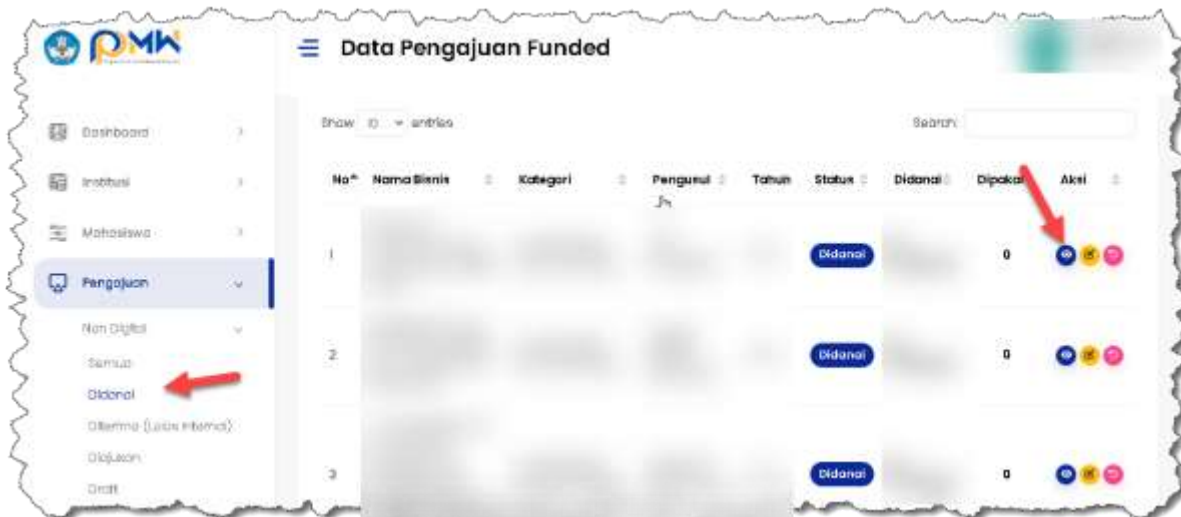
PMW

Data Pengajuan Funded

Dashboard
Institusi
Mahasiswa
Pengajuan
Non Digital
Semua
Didanai
Diterima (Lolos Internal)
Diajukan
Draft

Show 10 entries

Search:

| No | Nama Bisnis | Kategori | Pengusul | Tahun | Status | Didanai | Dipakai | Aksi |
|---|---|---|---|---|---|---|---|---|
| 1 | | | | | Didanai | | 0 | |
| 2 | | | | | Didanai | | 0 | |
| 3 | | | | | Didanai | | 0 | |